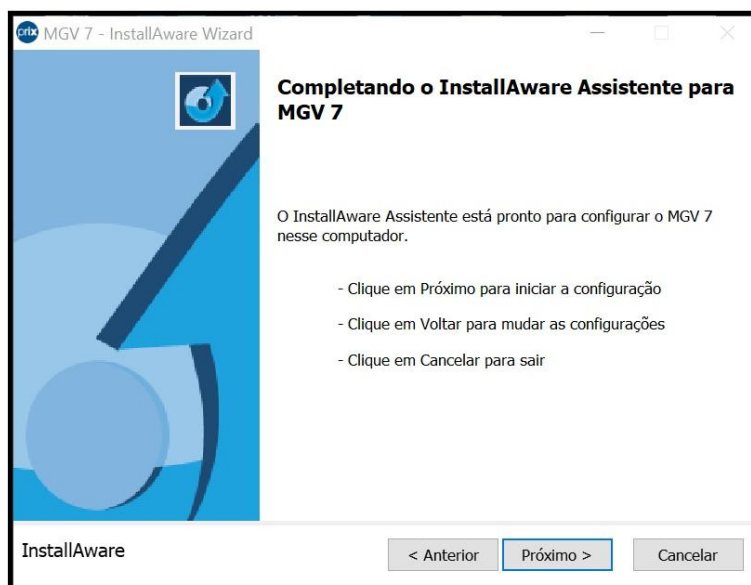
prix MGV 7 - InstallAware Wizard

Completando o InstallAware Assistente para MGV 7

O InstallAware Assistente está pronto para configurar o MGV 7 nesse computador.

- Clique em Próximo para iniciar a configuração

- Clique em Voltar para mudar as configurações

- Clique em Cancelar para sair

InstallAware

< Anterior

Próximo >

Cancelar